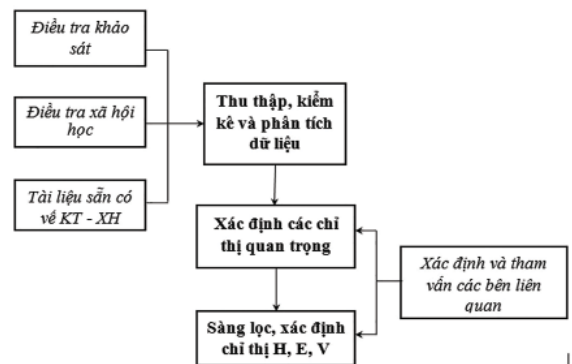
Điều tra khảo sát

Điều tra xã hội học

Tài liệu sẵn có về KT - XH

Thu thập, kiểm kê và phân tích dữ liệu

Xác định các chỉ thị quan trọng

Xác định và tham vấn các bên liên quan

Sàng lọc, xác định chỉ thị H, E, V